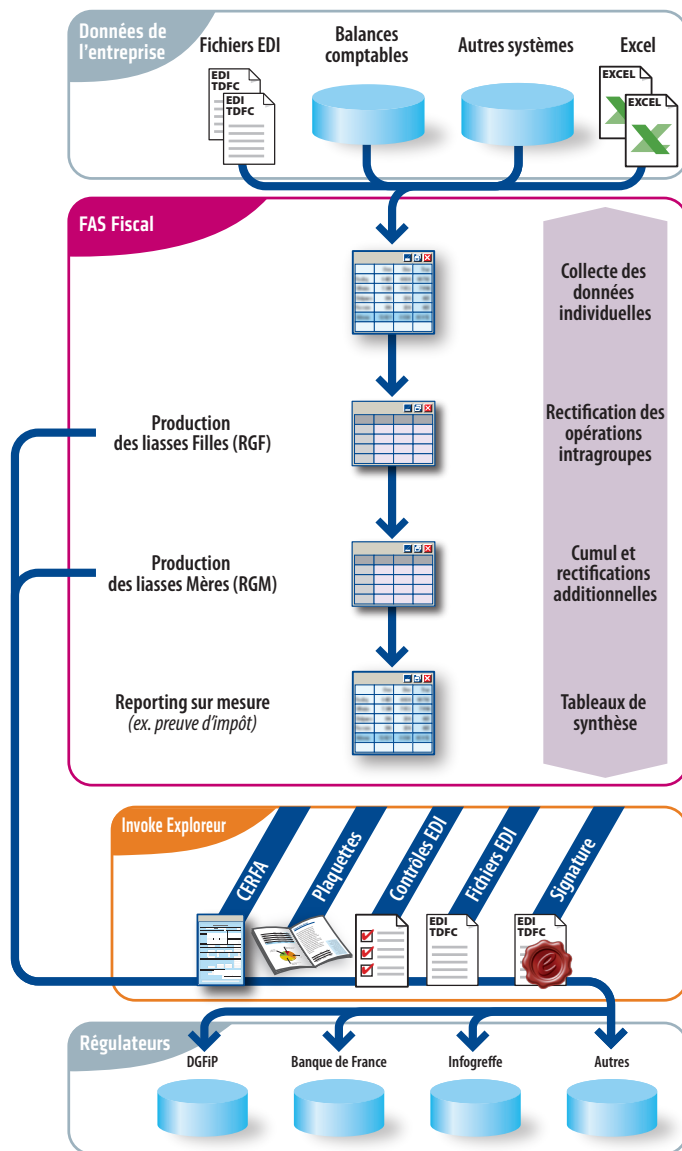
Données de l'entreprise

Fichiers EDI

Balances comptables

Autres systèmes

Excel

EDI TDFC

EDI TDFC

EXCEL

EXCEL

FAS Fiscal

Collecte des données individuelles

Production des liasses Filles (RGF)

Rectification des opérations intragroupes

Production des liasses Mères (RGM)

Cumul et rectifications additionnelles

Reporting sur mesure
*(ex. preuve d'impôt)*

Tableaux de synthèse

Invoke Exploreur

CERFA

Plaquettes

Contrôles EDI

Fichiers EDI

Signature

EDI TDFC

EDI TDFC

Régulateurs

DGFiP

Banque de France

Infogreffe

Autres